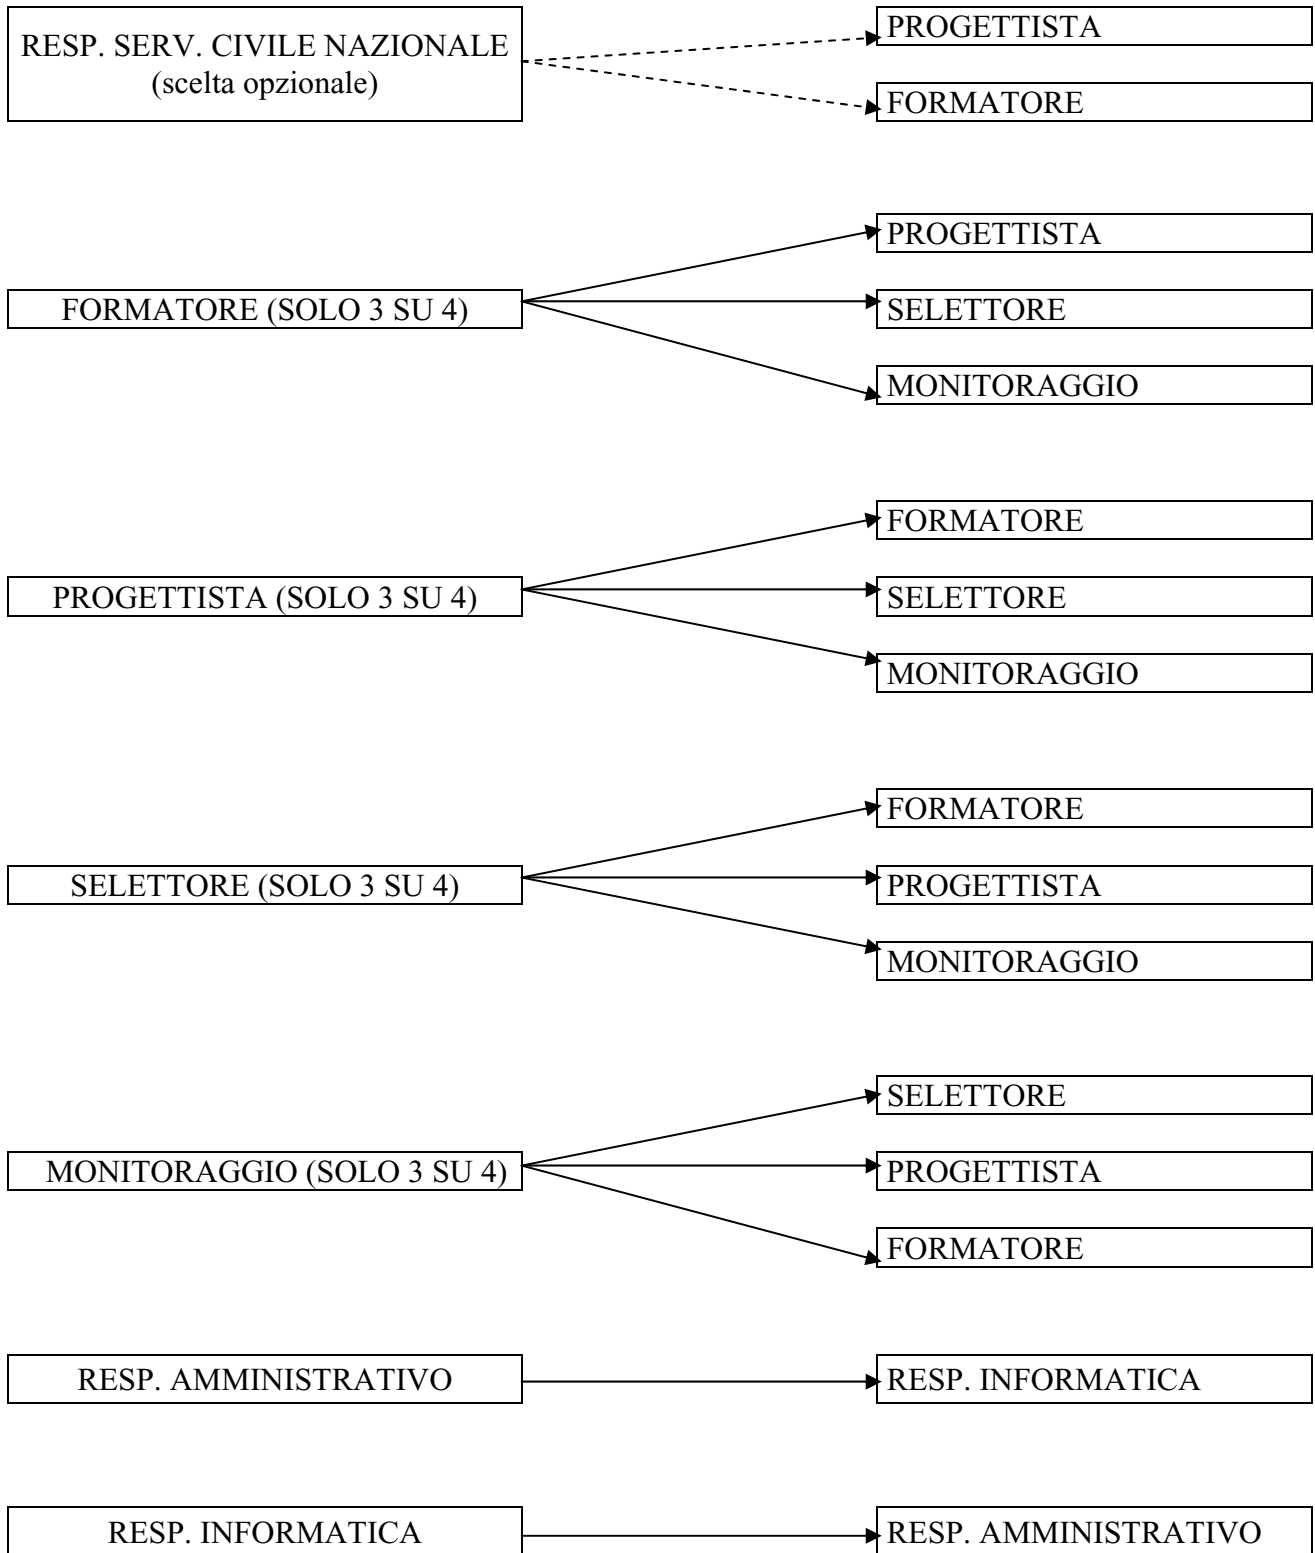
RESP. SERV. CIVILE NAZIONALE
(scelta opzionale)

PROGETTISTA

FORMATORE

FORMATORE (SOLO 3 SU 4)

PROGETTISTA

SELETTORE

MONITORAGGIO

PROGETTISTA (SOLO 3 SU 4)

FORMATORE

SELETTORE

MONITORAGGIO

SELETTORE (SOLO 3 SU 4)

FORMATORE

PROGETTISTA

MONITORAGGIO

MONITORAGGIO (SOLO 3 SU 4)

SELETTORE

PROGETTISTA

FORMATORE

RESP. AMMINISTRATIVO

RESP. INFORMATICA

RESP. INFORMATICA

RESP. AMMINISTRATIVO